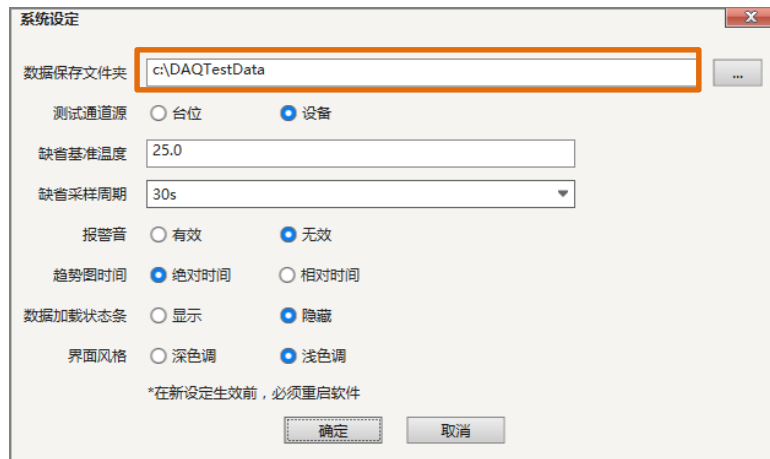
系统设定

数据保存文件夹 c:\DAQTestData ...

测试通道源 台位 设备

缺省基准温度 25.0

缺省采样周期 30s

报警音 有效 无效

趋势图时间 绝对时间 相对时间

数据加载状态条 显示 隐藏

界面风格 深色调 浅色调

*在新设定生效前，必须重启软件

确定 取消